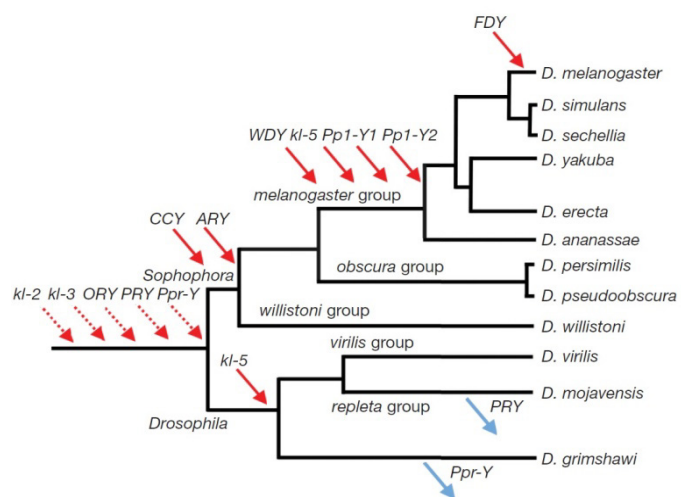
FDY

D. melanogaster

D. simulans

D. sechellia

WDY kl-5 Pp1-Y1 Pp1-Y2

D. yakuba

melanogaster group

D. erecta

CCY ARY

D. ananassae

Sophophora

obscura group

D. persimilis

D. pseudoobscura

kl-2 kl-3 ORY PRY Ppr-Y

willistoni group

D. willistoni

kl-5

virilis group

D. virilis

D. mojavensis

repleta group

PRY

Drosophila

D. grimshawi

Ppr-Y